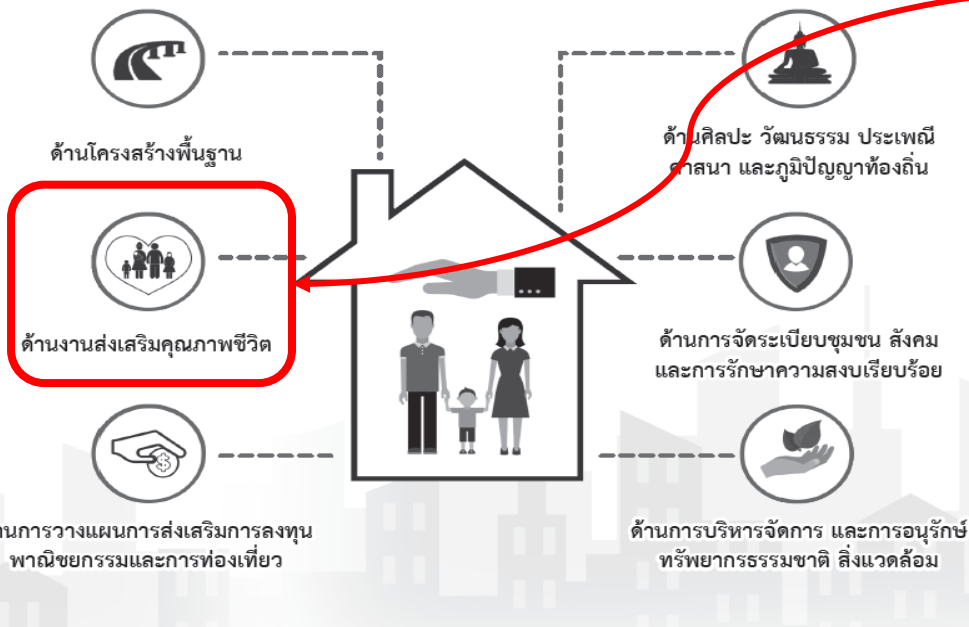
ด้านโครงสร้างพื้นฐาน

ด้านงานส่งเสริมคุณภาพชีวิต

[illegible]นการวางแผนการส่งเสริมการลงทุน พาณิชยกรรมและการท่องเที่ยว

ด้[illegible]นศิลปะ วัฒนธรรม ประเพณี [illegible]าสนา และภูมิปัญญาท้องถิ่น

ด้านการจัดระเบียบชุมชน สังคม และการรักษาความสงบเรียบร้อย

ด้านการบริหารจัดการ และการอนุรักษ์ ทรัพยากรธรรมชาติ สิ่งแวดล้อม